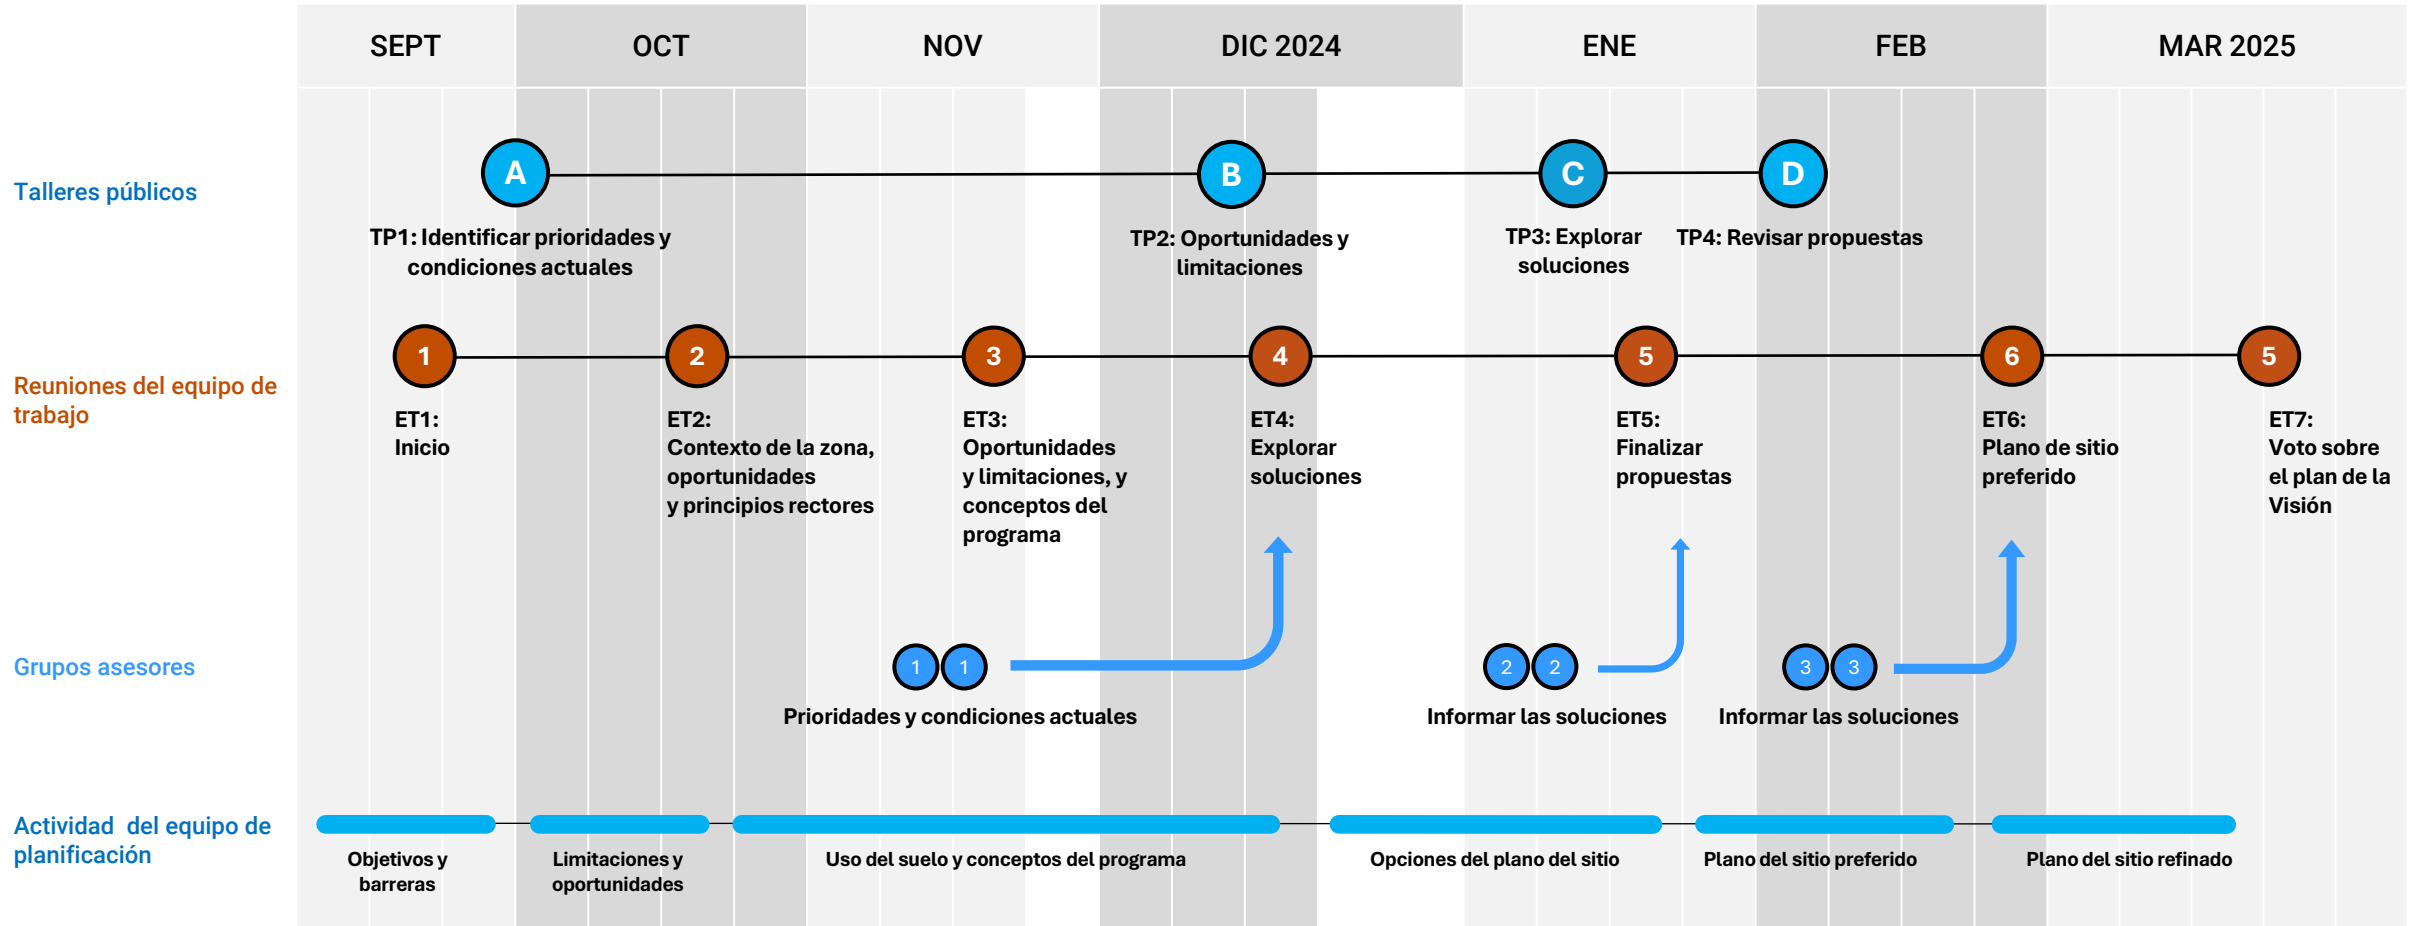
SEPT OCT NOV DIC 2024 ENE FEB MAR 2025

Talleres públicos

A
TP1: Identificar prioridades y condiciones actuales

B
TP2: Oportunidades y limitaciones

C
TP3: Explorar soluciones

D
TP4: Revisar propuestas

Reuniones del equipo de trabajo

1
ET1: Inicio

2
ET2: Contexto de la zona, oportunidades y principios rectores

3
ET3: Oportunidades y limitaciones, y conceptos del programa

4
ET4: Explorar soluciones

5
ET5: Finalizar propuestas

6
ET6: Plano de sitio preferido

5
ET7: Voto sobre el plan de la Visión

Grupos asesores

1 1
Prioridades y condiciones actuales

2 2
Informar las soluciones

3 3
Informar las soluciones

Actividad del equipo de planificación

Objetivos y barreras

Limitaciones y oportunidades

Uso del suelo y conceptos del programa

Opciones del plano del sitio

Plano del sitio preferido

Plano del sitio refinado